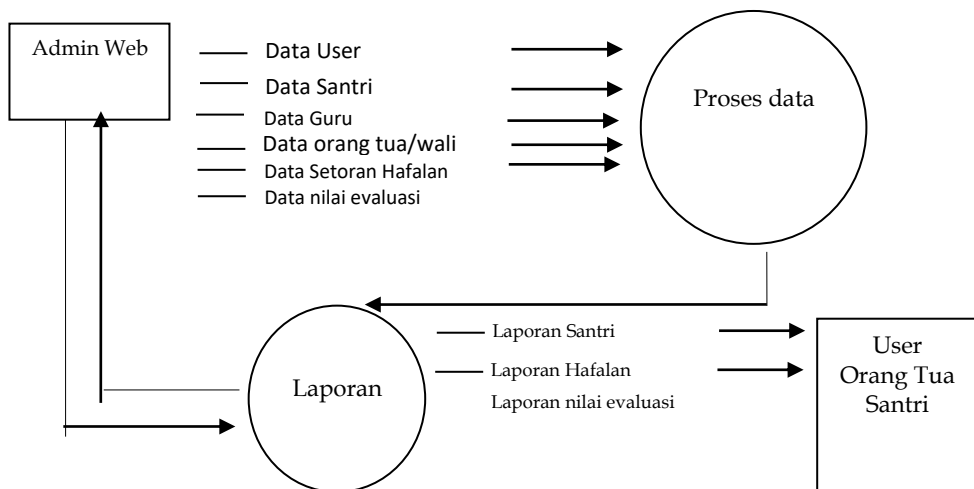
Admin Web

Data User
Data Santri
Data Guru
Data orang tua/wali
Data Setoran Hafalan
Data nilai evaluasi

Proses data

Laporan

Laporan Santri
Laporan Hafalan
Laporan nilai evaluasi

User
Orang Tua
Santri